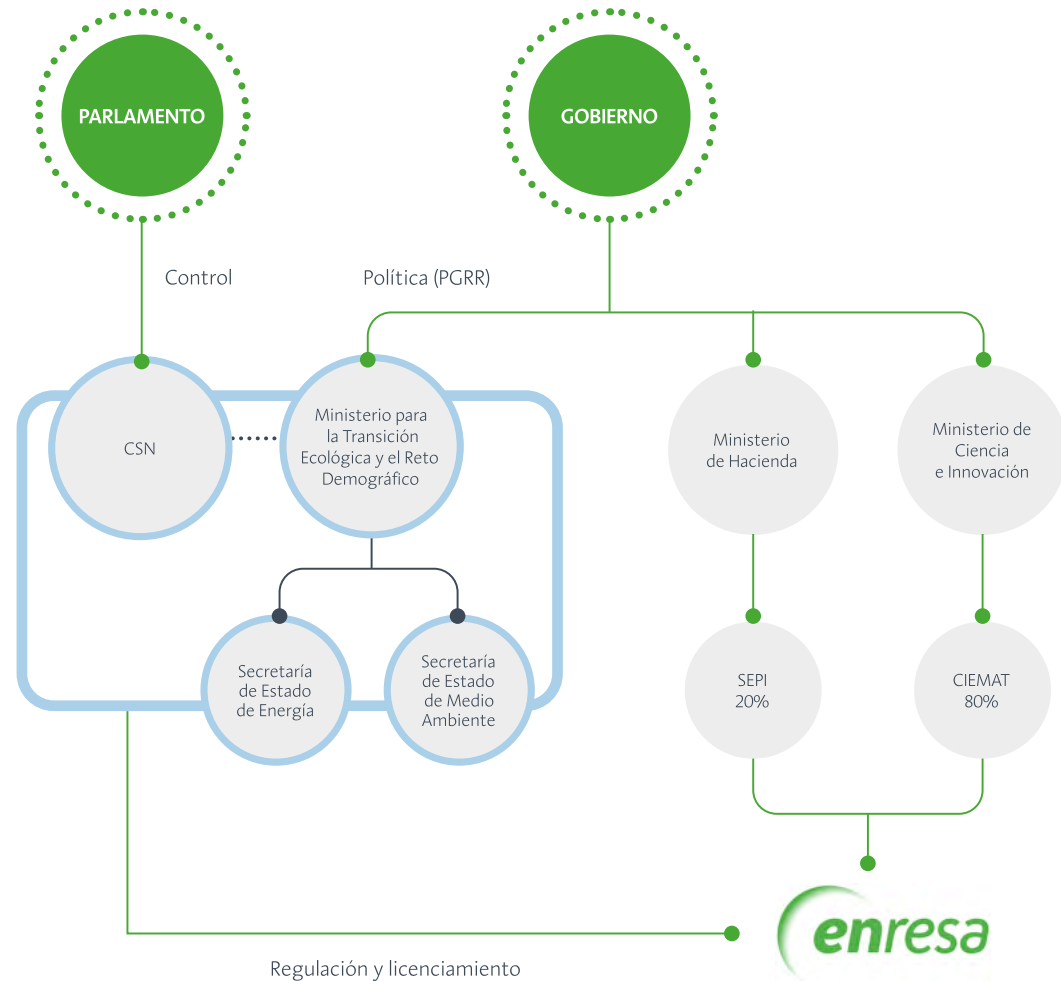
PARLAMENTO

GOBIERNO

Control

Política (PGRR)

CSN

Ministerio para la Transición Ecológica y el Reto Demográfico

Ministerio de Hacienda

Ministerio de Ciencia e Innovación

Secretaría de Estado de Energía

Secretaría de Estado de Medio Ambiente

SEPI 20%

CIEMAT 80%

enresa

Regulación y licenciamiento